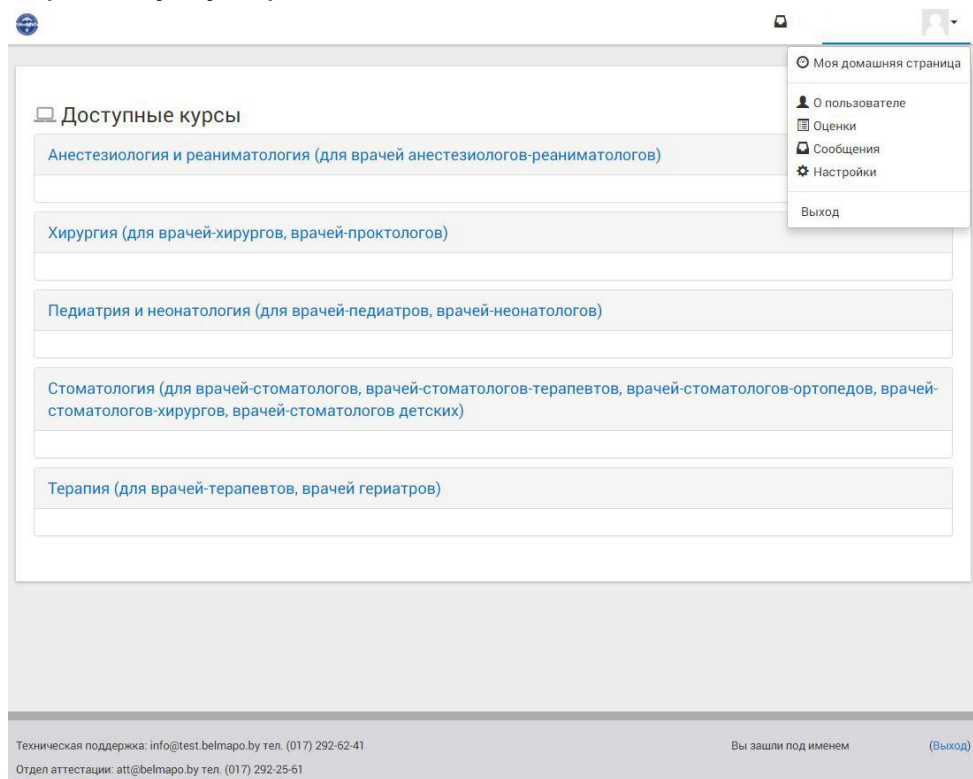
Моя домашняя страница

О пользователе
Оценки
Сообщения
Настройки

Выход

Доступные курсы

Анестезиология и реаниматология (для врачей анестезиологов-реаниматологов)

Хирургия (для врачей-хирургов, врачей-проктологов)

Педиатрия и неонатология (для врачей-педиатров, врачей-неонатологов)

Стоматология (для врачей-стоматологов, врачей-стоматологов-терапевтов, врачей-стоматологов-ортопедов, врачей-стоматологов-хирургов, врачей-стоматологов детских)

Терапия (для врачей-терапевтов, врачей гериатров)

Техническая поддержка: info@test.belmapo.by тел. (017) 292-62-41
Отдел аттестации: att@belmapo.by тел. (017) 292-25-61

Вы зашли под именем (Выход)